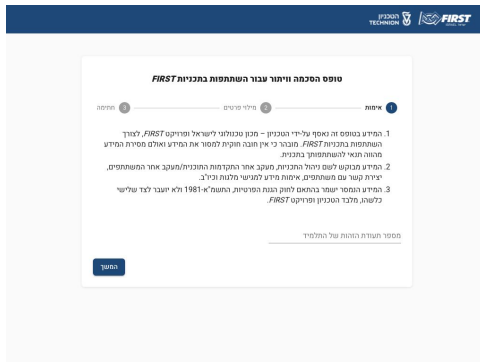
FIRST ISRAEL

הטכניון TECHNION

טופס הסכמה וויתור עבור השתתפות בתכניות FIRST

1 אימות

2 מילוי פרטים

3 חתימה

1. המידע בטופס זה נאסף על-ידי הטכניון – מכון טכנולוגי לישראל ופרויקט FIRST, לצורך השתתפות בתכניות FIRST. חובה כי אין חובה חוקית למסור את המידע ואולם מסירת המידע מהווה תנאי להשתתפותך בתכנית.

2. המידע מבוקש לשם ניהול התכנית, מעקב אחר התקדמות התוכנית/מעקב אחר המשתתפים, יצירת קשר עם משתתפים, אימות מידע למגישי מלגות וכיו"ב.

3. המידע המסור ישמר בהתאם לחוק הגנת הפרטיות, התשמ"א-1981 ולא יועבר לצד שלישי כלשהו, מלבד הטכניון ופרויקט FIRST.

מספר תעודת הזהות של התלמיד

המשך